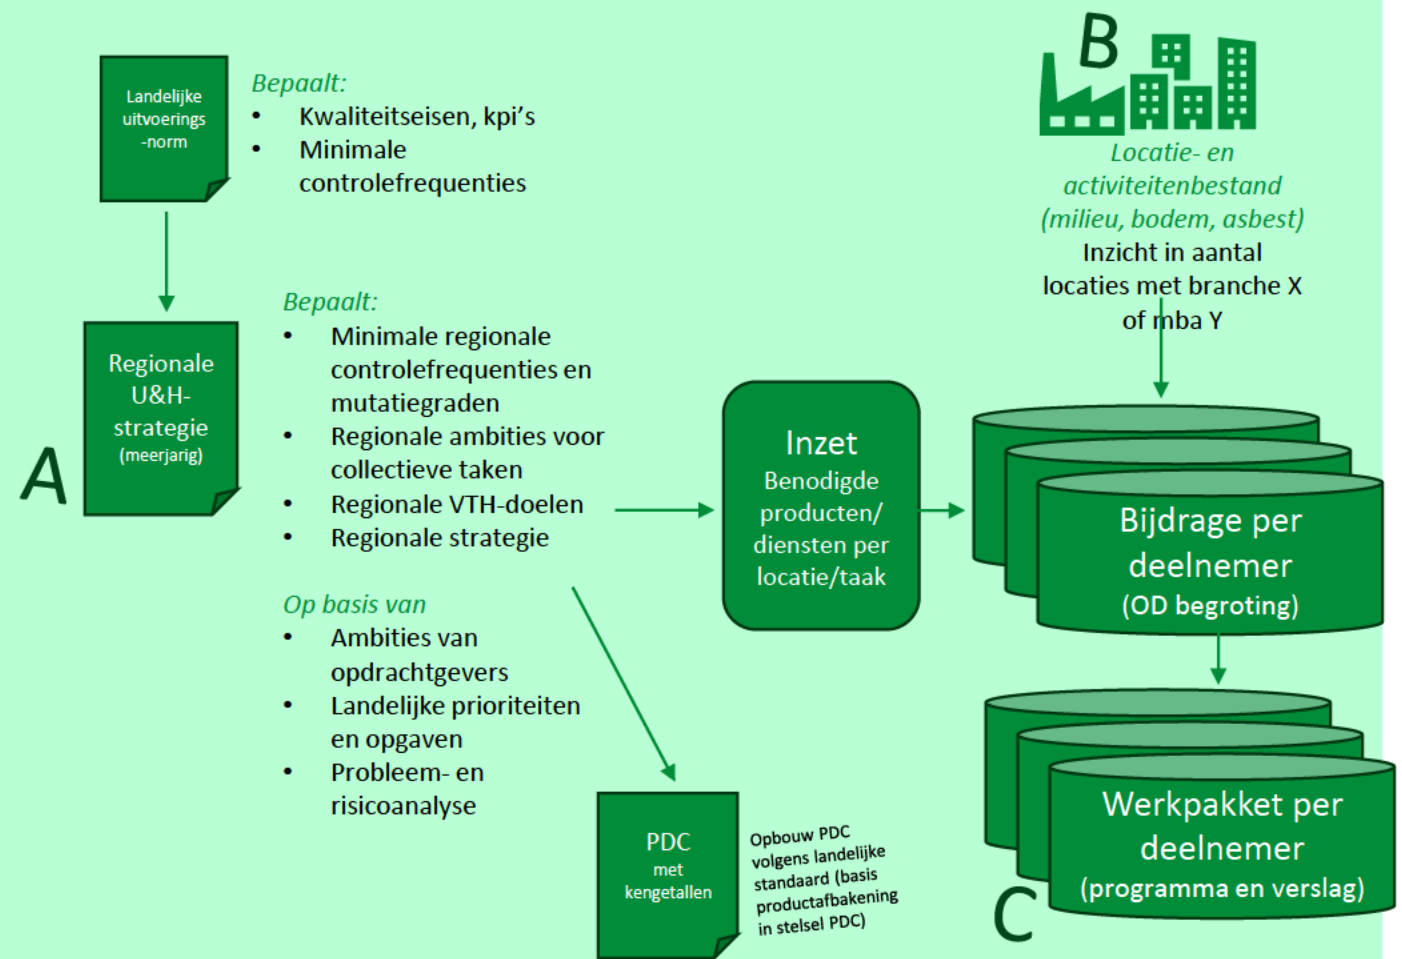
Landelijke uitvoerings -norm

Bepaalt:
- Kwaliteitseisen, kpi's
- Minimale controlefrequenties

B

Locatie- en activiteitenbestand (milieu, bodem, asbest)
Inzicht in aantal locaties met branche X of mba Y

A

Regionale U&H-strategie (meerjarig)

Bepaalt:
- Minimale regionale controlefrequenties en mutatiegraden
- Regionale ambities voor collectieve taken
- Regionale VTH-doelen
- Regionale strategie

Inzet
Benodigde producten/ diensten per locatie/taak

Bijdrage per deelnemer (OD begroting)

Op basis van
- Ambities van opdrachtgevers
- Landelijke prioriteiten en opgaven
- Probleem- en risicoanalyse

Werkpakket per deelnemer (programma en verslag)

C

PDC met kengetallen

Opbouw PDC volgens landelijke standaard (basis productafbakening in stelsel PDC)